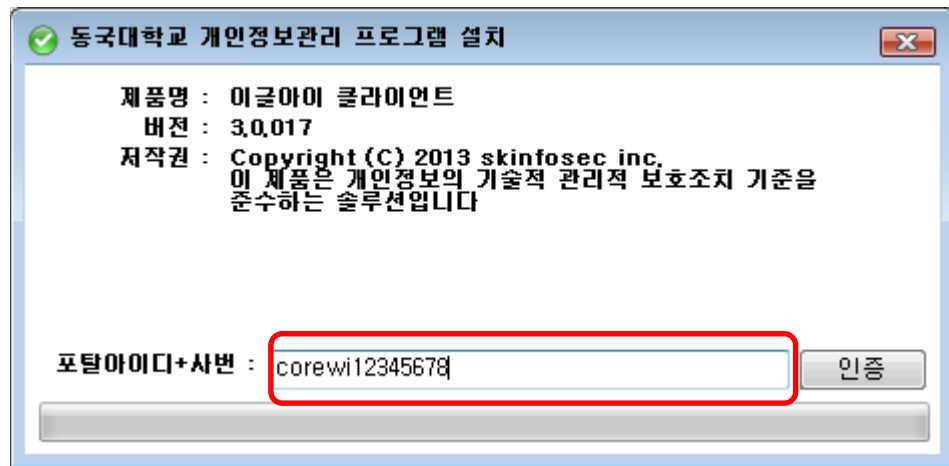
동국대학교 개인정보관리 프로그램 설치

제품명 : 이글아이 클라이언트
버전 : 3.0.017
저작권 : Copyright (C) 2013 skinfosec inc.
이 제품은 개인정보의 기술적 관리적 보호조치 기준을 준수하는 솔루션입니다

포탈아이디+사번 : corewi12345678

인증